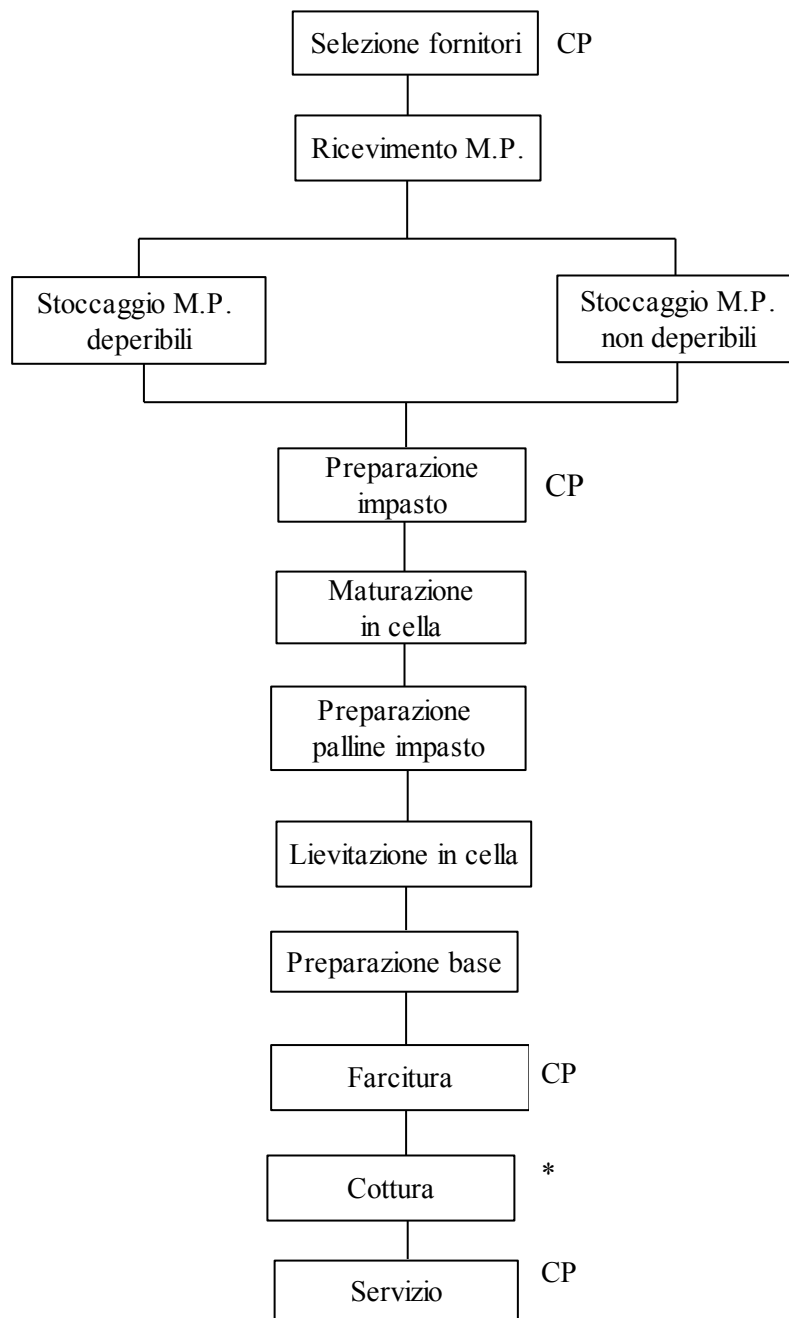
Selezione fornitori CP

Ricevimento M.P.

Stoccaggio M.P. deperibili

Stoccaggio M.P. non deperibili

Preparazione impasto CP

Maturazione in cella

Preparazione palline impasto

Lievitazione in cella

Preparazione base

Farcitura CP

Cottura *

Servizio CP